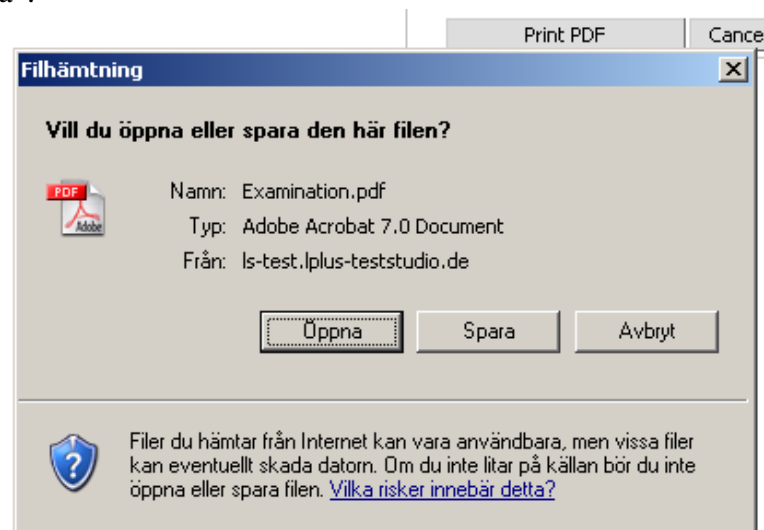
Print PDF
Cance

Filhämtning

Vill du öppna eller spara den här filen?

PDF
Adobe

Namn: Examination.pdf
Typ: Adobe Acrobat 7.0 Document
Från: ls-test.lplus-teststudio.de

Öppna
Spara
Avbryt

Filer du hämtar från Internet kan vara användbara, men vissa filer kan eventuellt skada datorn. Om du inte litar på källan bör du inte öppna eller spara filen. Vilka risker innebär detta?